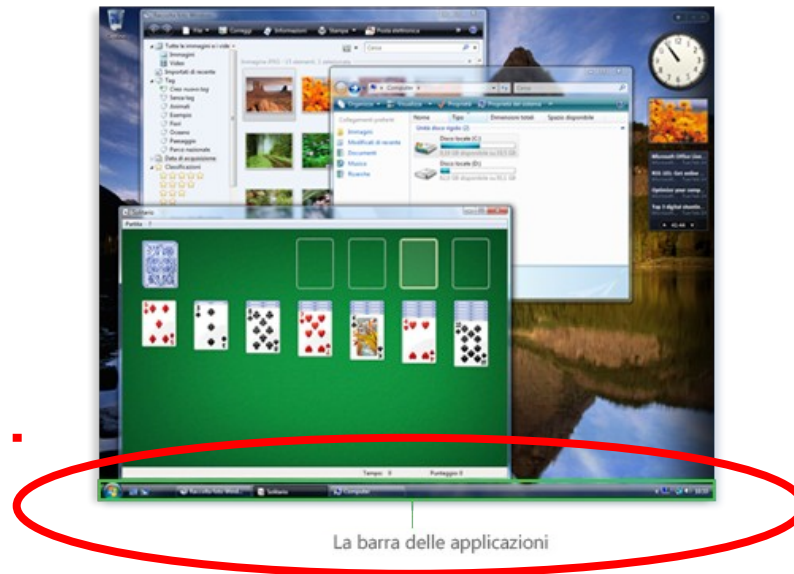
Raccolta foto Windows

File
Correggi
Informazioni
Stampa
Posta elettronica

Cerca

Tutte le immagini e i video
Immagini
Video
Importati di recente
Tag
Crea nuovo tag
Senza tag
Animali
Esempio
Fiori
Oceano
Paesaggio
Parco nazionale
Data di acquisizione
Classificazioni

Computer
Cerca
Organizza
Visualizza
Proprietà
Proprietà del sistema

Collegamenti preferiti
Immagini
Modificati di recente
Documenti
Musica
Ricerche

Nome
Tipo
Dimensioni totali
Spazio disponibile

Unità disco rigido (2)
Disco locale (C:)
Disco locale (D:)

Solitario
Partita
?

Tempo: 0
Punteggio: 0

Microsoft Office Live
MSN: Get online
Optimize your comp...
Top 5 digital downlo...

Raccolta foto Wind...
Solitario
Computer

La barra delle applicazioni